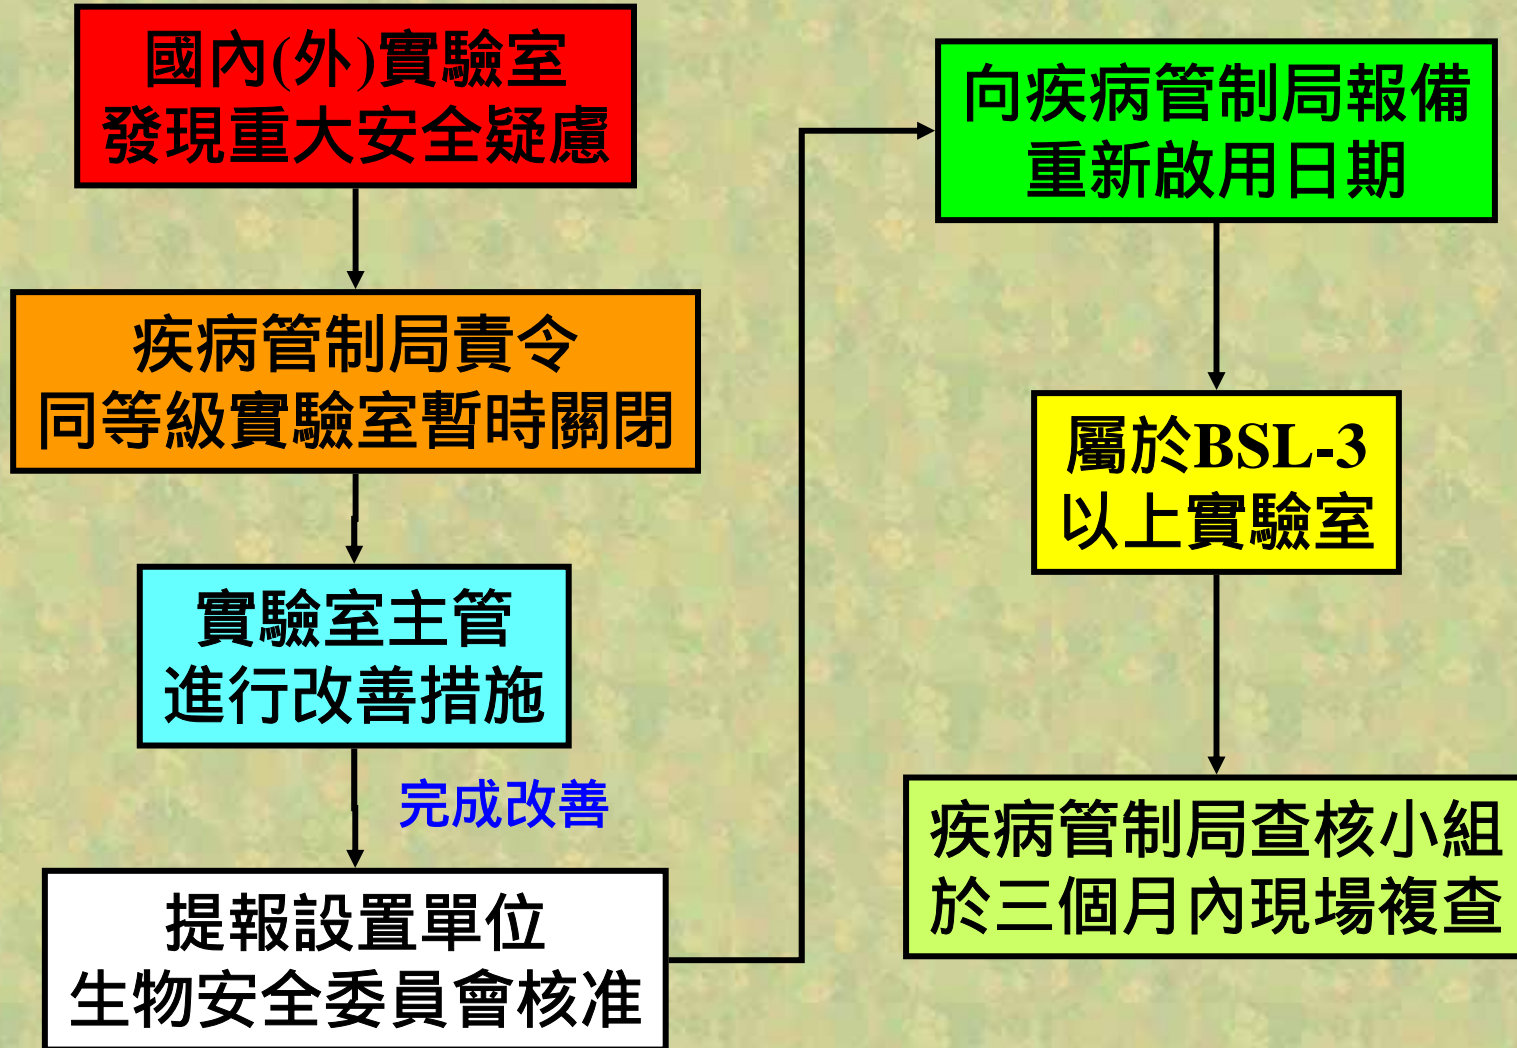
國內(外)實驗室
發現重大安全疑慮

疾病管制局責令
同等級實驗室暫時關閉

實驗室主管
進行改善措施

完成改善

提報設置單位
生物安全委員會核准

向疾病管制局報備
重新啟用日期

屬於BSL-3
以上實驗室

疾病管制局查核小組
於三個月內現場複查